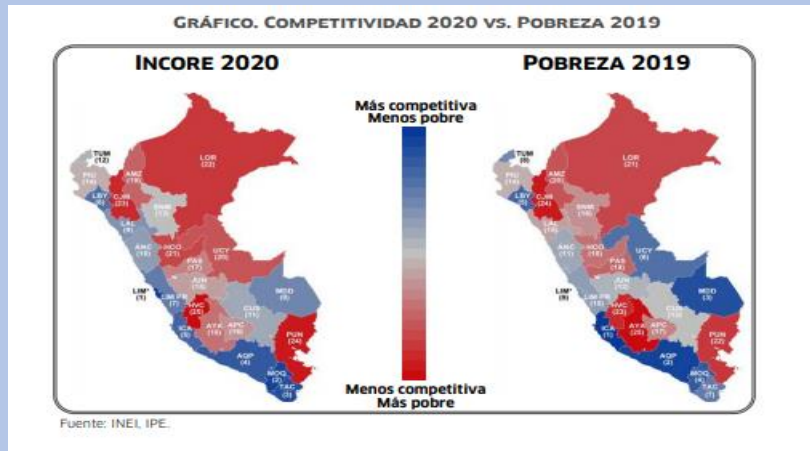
GRÁFICO. COMPETITIVIDAD 2020 VS. POBREZA 2019

INCORE 2020

POBREZA 2019

Más competitiva
Menos pobre

Menos competitiva
Más pobre

TUM (12)
PIU (14)
LBY (6)
AMZ (19)
CAJ (23)
LOR (22)
SMR (13)
LAL (8)
ANC (10)
HCO (21)
UCY (20)
PAS (17)
JUN (9)
LIM* (1)
LIM PR (7)
HVC (25)
AYA (18)
APC (16)
CUS (11)
MDD (5)
ICA (3)
PUN (24)
AQP (4)
MOQ (2)
TAC (3)

TUM (9)
PIU (14)
LBY (5)
AMZ (20)
CAJ (24)
LOR (21)
SMR (16)
LAL (13)
ANC (11)
HCO (18)
UCY (6)
PAS (14)
JUN (10)
LIM* (9)
LIM PR (15)
HVC (23)
AYA (25)
APC (17)
CUS (12)
MDD (3)
ICA (1)
PUN (22)
AQP (2)
MOQ (4)
TAC (7)

Fuente: INEI, IPE.